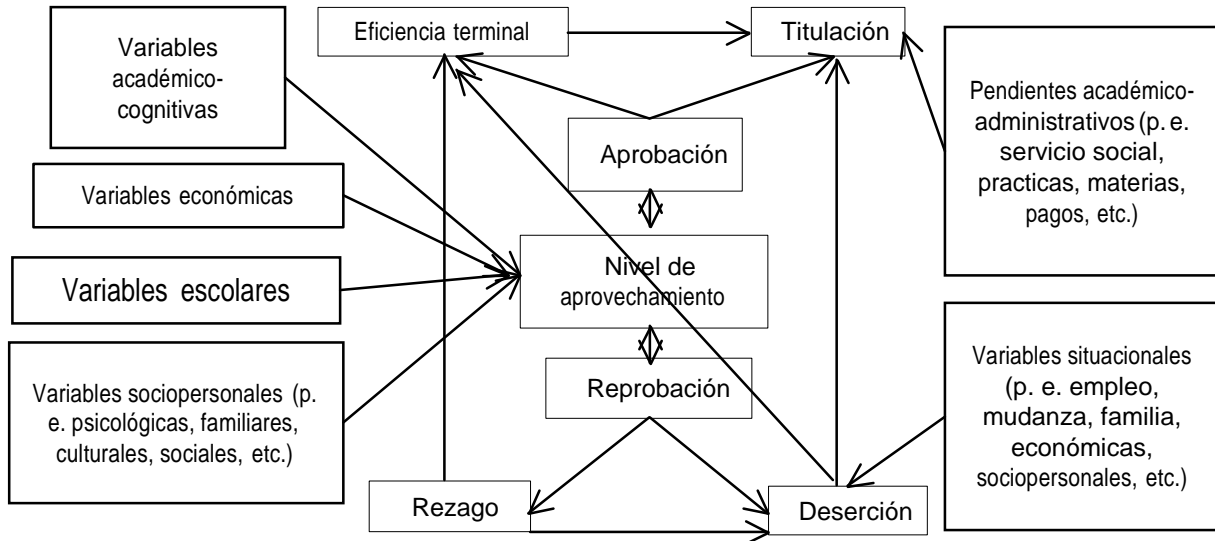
Eficiencia terminal

Titulación

Variables académico-cognitivas

Pendientes académico-administrativos (p. e. servicio social, practicas, materias, pagos, etc.)

Aprobación

Variables económicas

Variables escolares

Nivel de aprovechamiento

Reprobación

Variables sociopersonales (p. e. psicológicas, familiares, culturales, sociales, etc.)

Variables situacionales (p. e. empleo, mudanza, familia, económicas, sociopersonales, etc.)

Rezago

Deserción